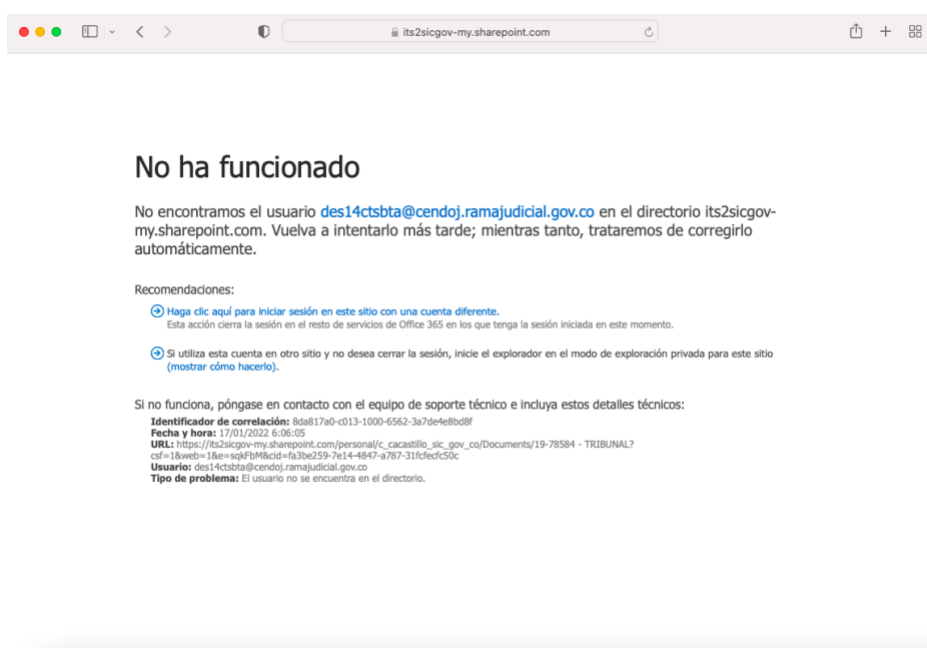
its2sicgov-my.sharepoint.com

No ha funcionado

No encontramos el usuario des14ctsbta@cendoj.ramajudicial.gov.co en el directorio its2sicgov-my.sharepoint.com. Vuelva a intentarlo más tarde; mientras tanto, trataremos de corregirlo automáticamente.

Recomendaciones:

Haga clic aquí para iniciar sesión en este sitio con una cuenta diferente.
Esta acción cierra la sesión en el resto de servicios de Office 365 en los que tenga la sesión iniciada en este momento.

Si utiliza esta cuenta en otro sitio y no desea cerrar la sesión, inicie el explorador en el modo de exploración privada para este sitio (mostrar cómo hacerlo).

Si no funciona, póngase en contacto con el equipo de soporte técnico e incluya estos detalles técnicos:
Identificador de correlación: 8da817a0-c013-1000-6562-3a7de4e8bd8f
Fecha y hora: 17/01/2022 6:06:05
URL: https://its2sicgov-my.sharepoint.com/personal/c_cacastillo_sic_gov_co/Documents/19-78584 - TRIBUNAL?csf=1&web=1&e=sqkFbM&cid=fa3be259-7e14-4847-a787-31fcfecfc50c
Usuario: des14ctsbta@cendoj.ramajudicial.gov.co
Tipo de problema: El usuario no se encuentra en el directorio.